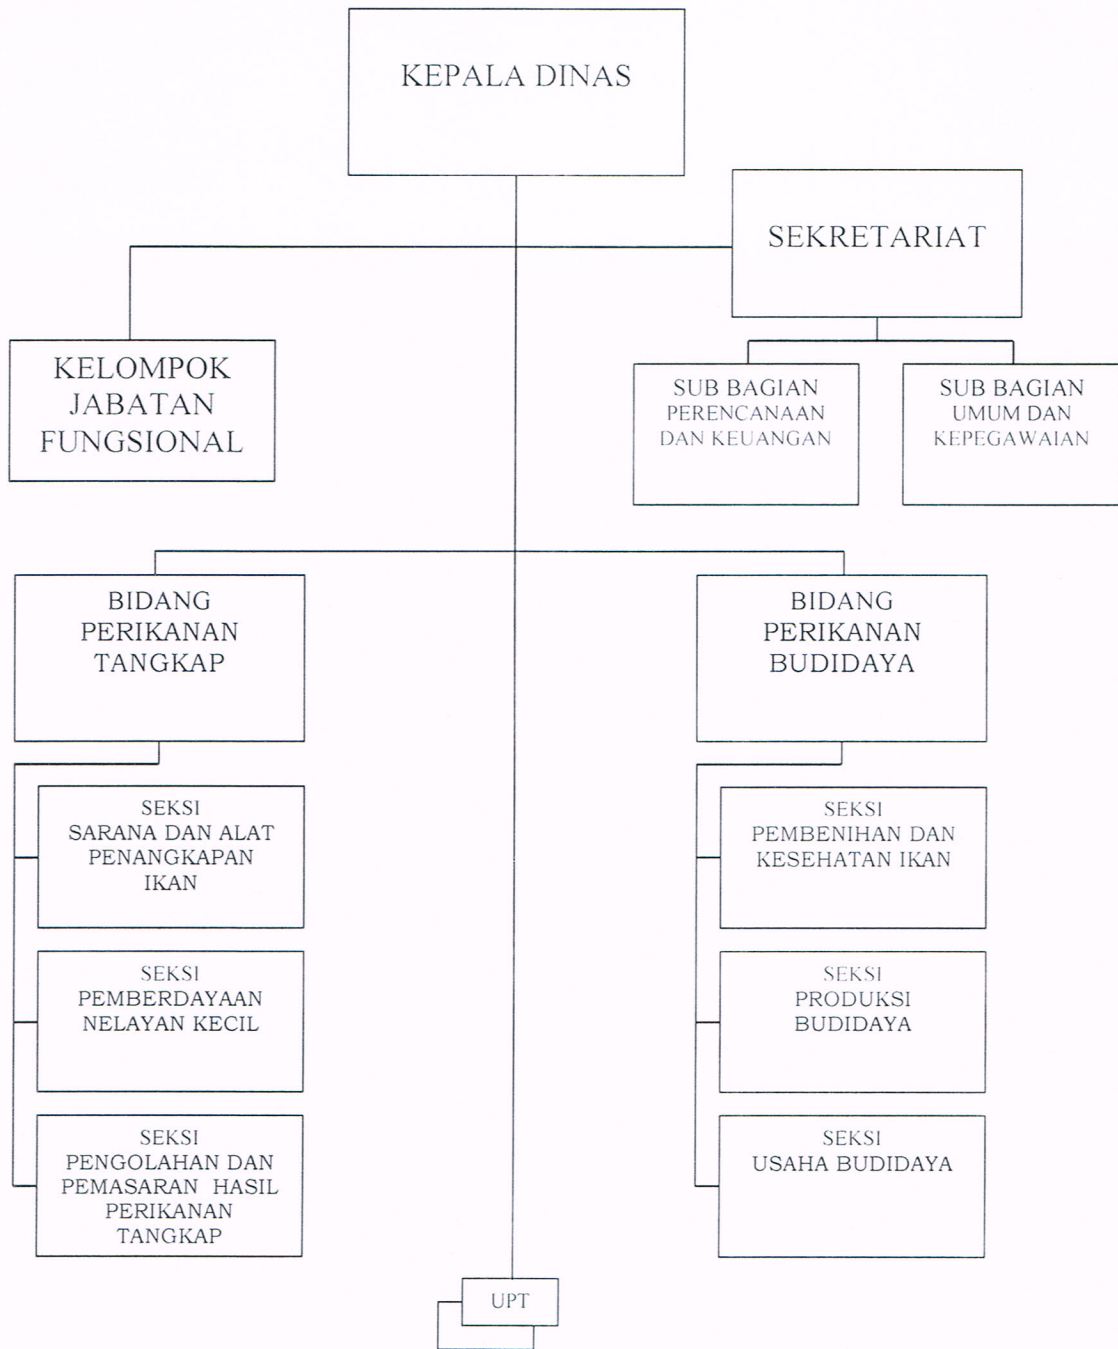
KEPALA DINAS

SEKRETARIAT

KELOMPOK JABATAN FUNGSIONAL

SUB BAGIAN PERENCANAAN DAN KEUANGAN

SUB BAGIAN UMUM DAN KEPEGAWAIAN

BIDANG PERIKANAN TANGKAP

BIDANG PERIKANAN BUDIDAYA

SEKSI SARANA DAN ALAT PENANGKAPAN IKAN

SEKSI PEMBERDAYAAN NELAYAN KECIL

SEKSI PENGOLAHAN DAN PEMASARAN HASIL PERIKANAN TANGKAP

SEKSI PEMBENIHAN DAN KESEHATAN IKAN

SEKSI PRODUKSI BUDIDAYA

SEKSI USAHA BUDIDAYA

UPT